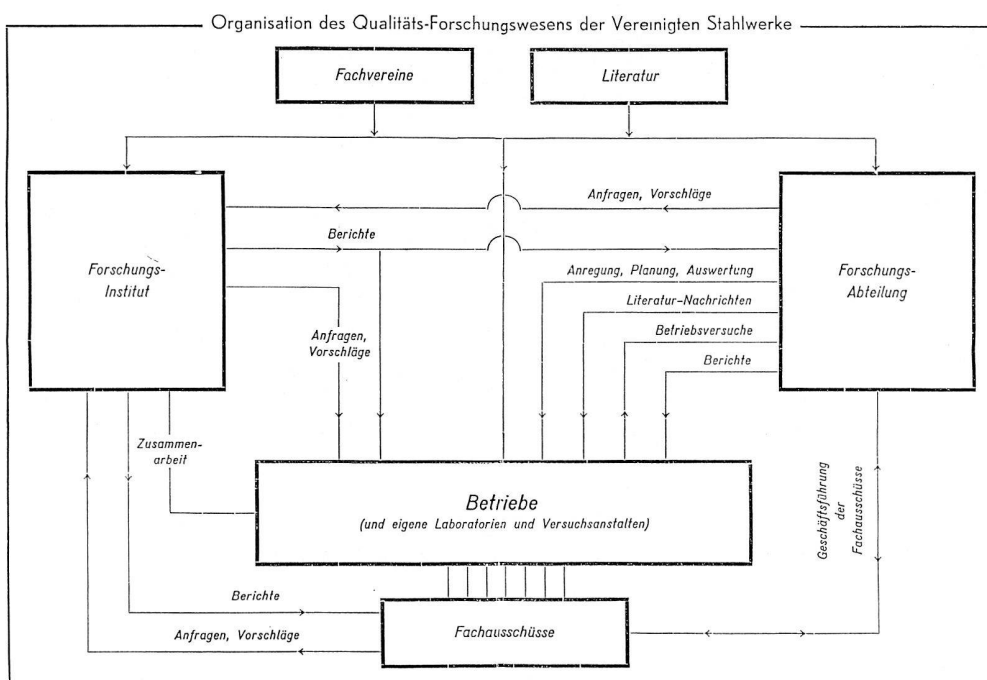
Organisation des Qualitäts-Forschungswesens der Vereinigten Stahlwerke

Fachvereine

Literatur

Anfragen, Vorschläge

Berichte

Forschungs-Institut

Anregung, Planung, Auswertung

Forschungs-Abteilung

Literatur-Nachrichten

Anfragen, Vorschläge

Betriebsversuche

Berichte

Zusammenarbeit

Betriebe
(und eigene Laboratorien und Versuchsanstalten)

Geschäftsführung der Fachausschüsse

Berichte

Anfragen, Vorschläge

Fachausschüsse